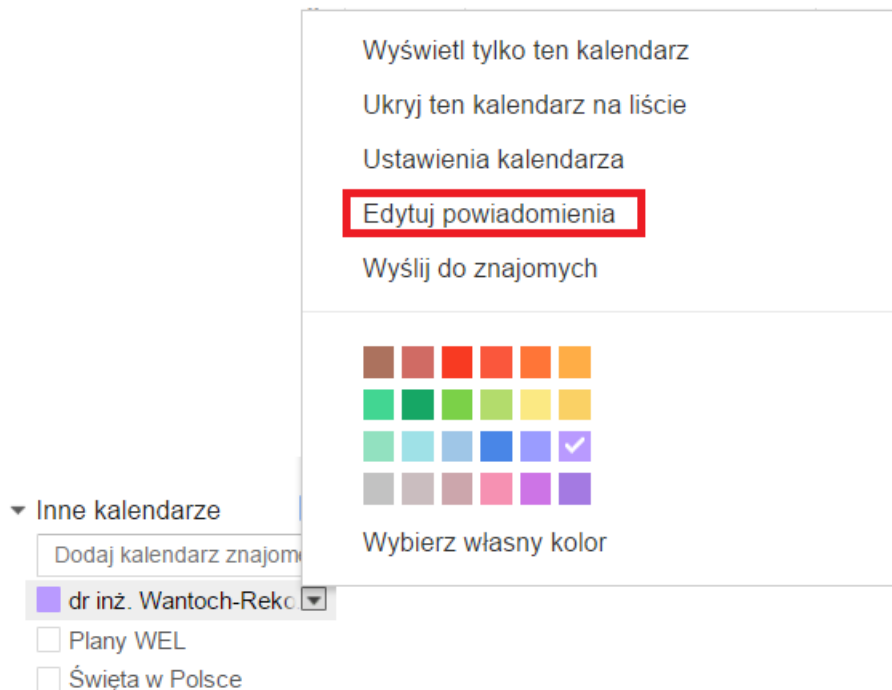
Wyświetl tylko ten kalendarz
Ukryj ten kalendarz na liście
Ustawienia kalendarza
Edytuj powiadomienia
Wyślij do znajomych

Wybierz własny kolor

Inne kalendarze
Dodaj kalendarz znajomo
dr inż. Wantoch-Reko
Plany WEL
Święta w Polsce